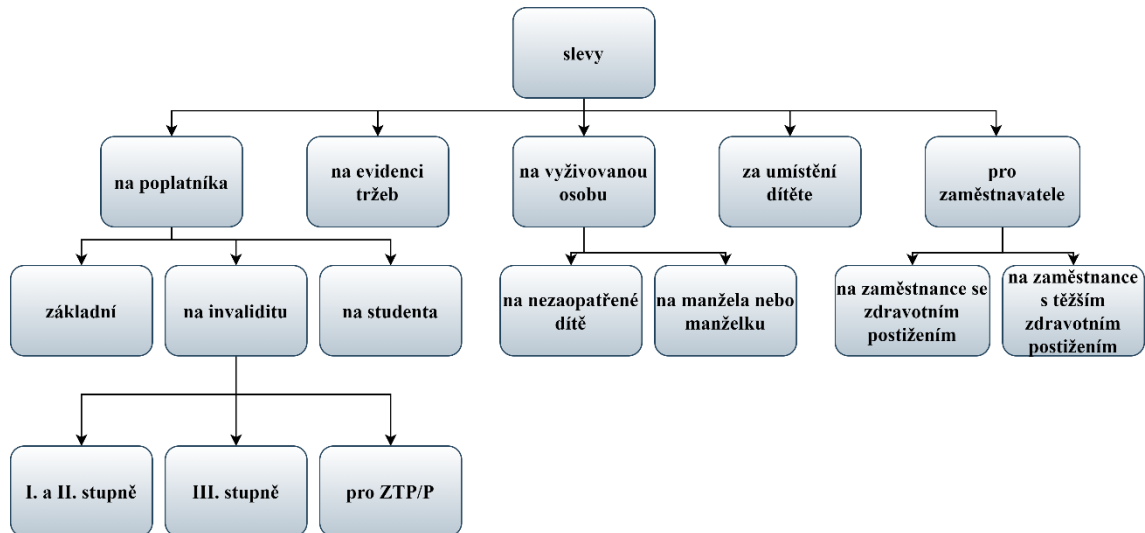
slevy

na poplatníka

na evidenci tržeb

na vyživovanou osobu

za umístění dítěte

pro zaměstnavatele

základní

na invaliditu

na studenta

na nezaopatřené dítě

na manžela nebo manželku

na zaměstnance se zdravotním postižením

na zaměstnance s těžším zdravotním postižením

I. a II. stupně

III. stupně

pro ZTP/P